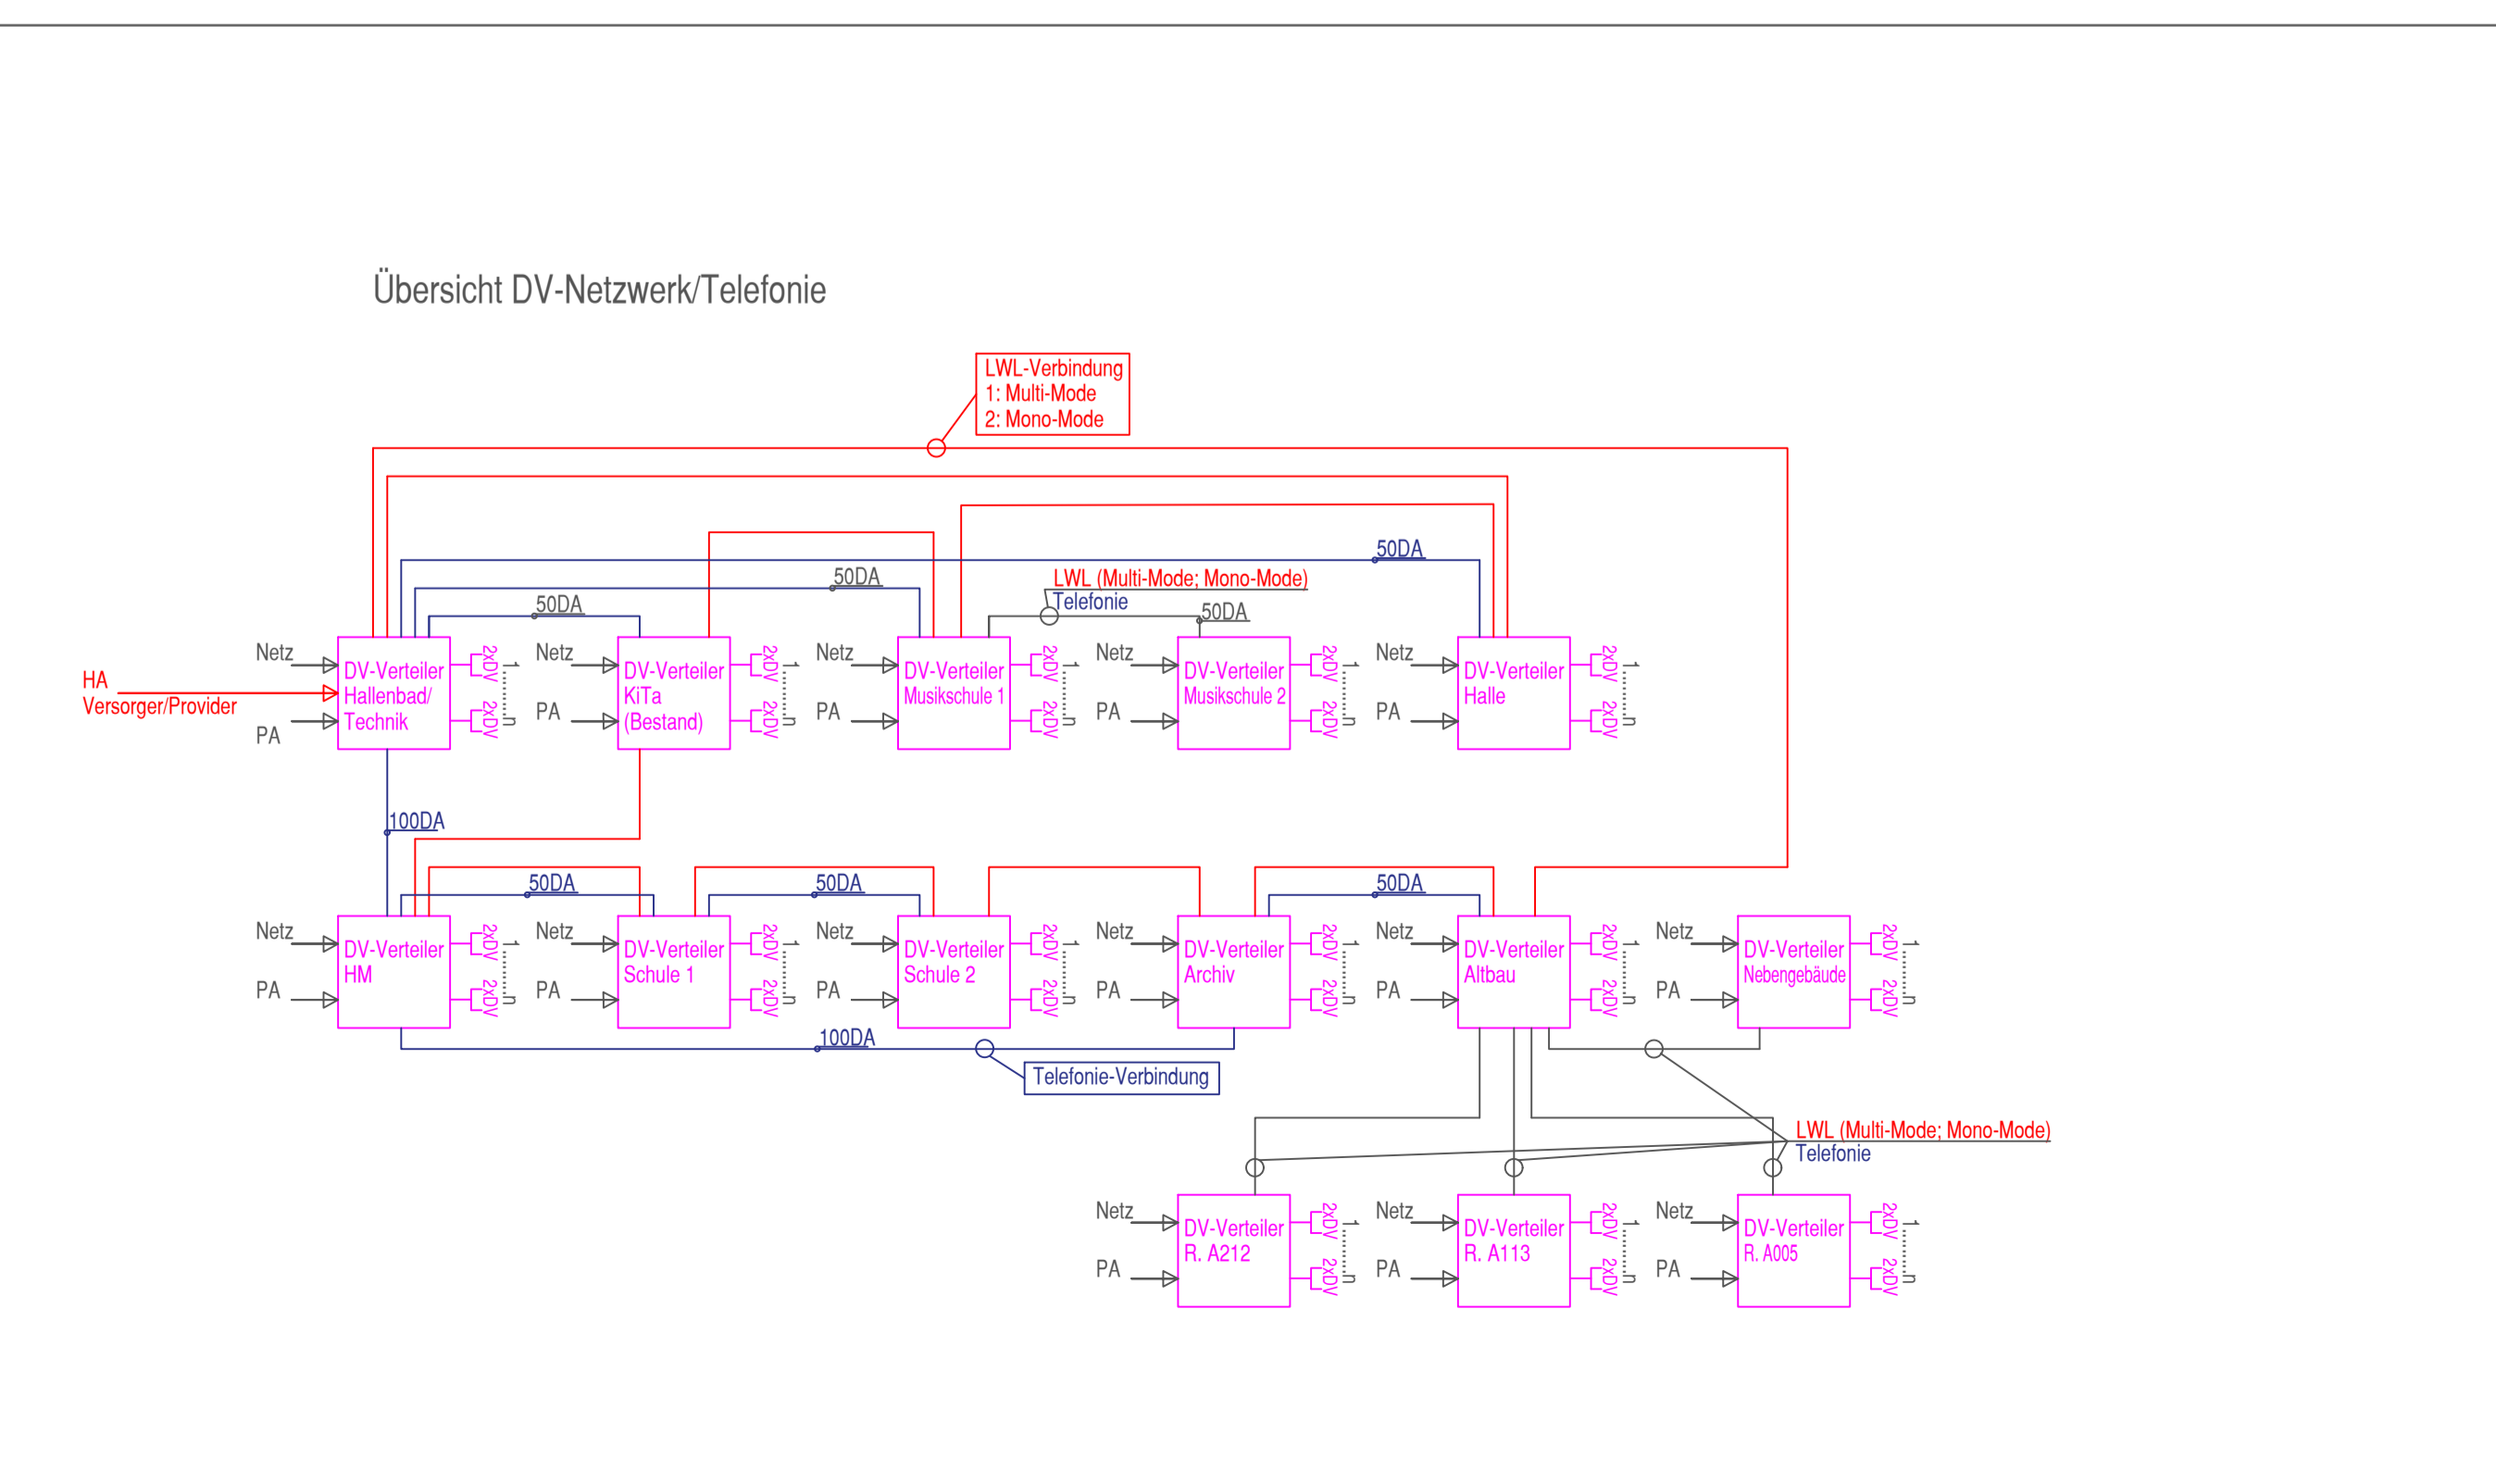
Übersicht DV-Netzwerk/Telefonie

LWL-Verbindung
1: Multi-Mode
2: Mono-Mode

50DA
50DA
LWL (Multi-Mode; Mono-Mode)
Telefonie
50DA
50DA

HA
Versorger/Provider

Netz
PA
DV-Verteiler Hallenbad/ Technik
2xDV
2xDV

Netz
PA
DV-Verteiler KiTa (Bestand)
2xDV
2xDV

Netz
PA
DV-Verteiler Musikschule 1
2xDV
2xDV

Netz
PA
DV-Verteiler Musikschule 2
2xDV
2xDV

Netz
PA
DV-Verteiler Halle
2xDV
2xDV

100DA

50DA
50DA
50DA

Netz
PA
DV-Verteiler HM
2xDV
2xDV

Netz
PA
DV-Verteiler Schule 1
2xDV
2xDV

Netz
PA
DV-Verteiler Schule 2
2xDV
2xDV

Netz
PA
DV-Verteiler Archiv
2xDV
2xDV

Netz
PA
DV-Verteiler Altbau
2xDV
2xDV

Netz
PA
DV-Verteiler Nebengebäude
2xDV
2xDV

100DA
Telefonie-Verbindung

LWL (Multi-Mode; Mono-Mode)
Telefonie

Netz
PA
DV-Verteiler R. A212
2xDV
2xDV

Netz
PA
DV-Verteiler R. A113
2xDV
2xDV

Netz
PA
DV-Verteiler R. A005
2xDV
2xDV